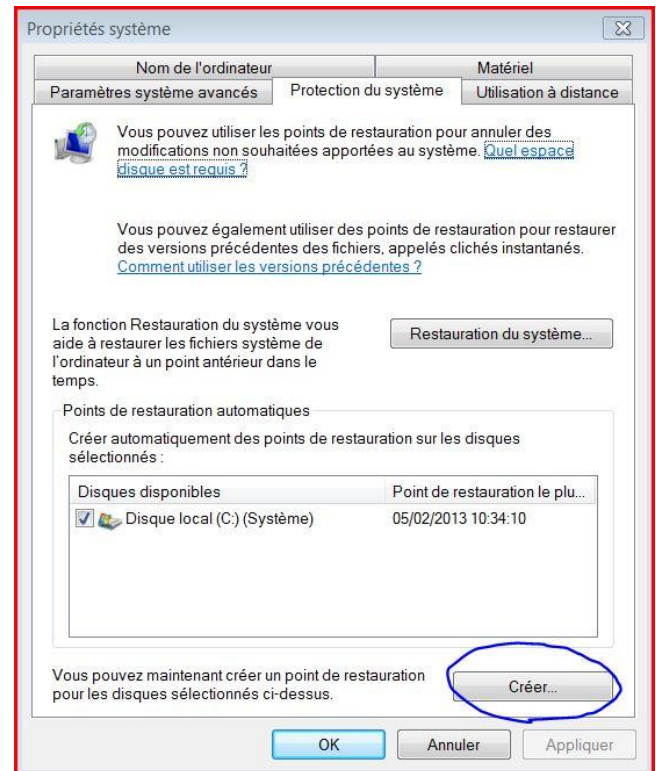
Propriétés système

Nom de l'ordinateur | Matériel
Paramètres système avancés | Protection du système | Utilisation à distance

Vous pouvez utiliser les points de restauration pour annuler des modifications non souhaitées apportées au système. Quel espace disque est requis ?

Vous pouvez également utiliser des points de restauration pour restaurer des versions précédentes des fichiers, appelés clichés instantanés. Comment utiliser les versions précédentes ?

La fonction Restauration du système vous aide à restaurer les fichiers système de l'ordinateur à un point antérieur dans le temps.

Restauration du système...

Points de restauration automatiques

Créer automatiquement des points de restauration sur les disques sélectionnés :

| Disques disponibles | Point de restauration le plu... |
|---|---|
| Disque local (C:) (Système) | 05/02/2013 10:34:10 |

Vous pouvez maintenant créer un point de restauration pour les disques sélectionnés ci-dessus.

Créer...

OK Annuler Appliquer